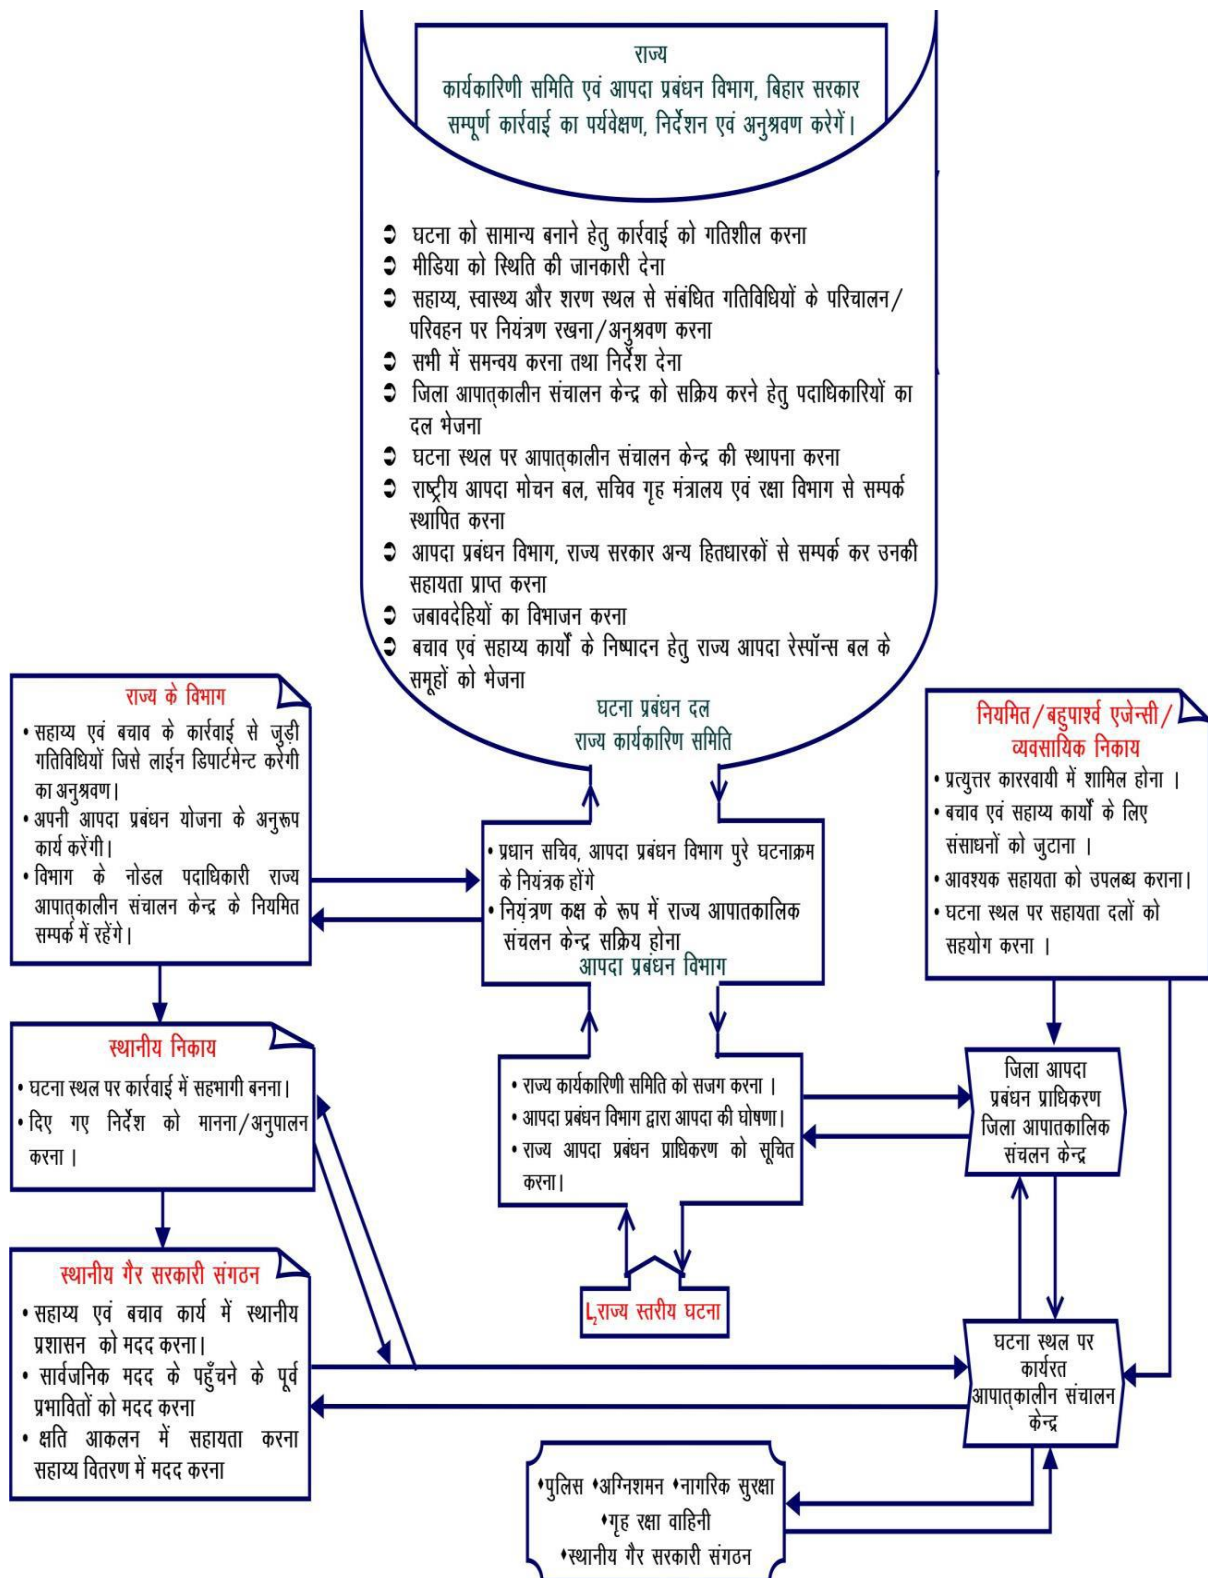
राज्य
कार्यकारिणी समिति एवं आपदा प्रबंधन विभाग, बिहार सरकार
सम्पूर्ण कार्रवाई का पर्यवेक्षण, निर्देशन एवं अनुश्रवण करेगें।

➲ घटना को सामान्य बनाने हेतु कार्रवाई को गतिशील करना
➲ मीडिया को स्थिति की जानकारी देना
➲ सहाय्य, स्वास्थ्य और शरण स्थल से संबंधित गतिविधियों के परिचालन/परिवहन पर नियंत्रण रखना/अनुश्रवण करना
➲ सभी में समन्वय करना तथा निर्देश देना
➲ जिला आपात्कालीन संचालन केन्द्र को सक्रिय करने हेतु पदाधिकारियों का दल भेजना
➲ घटना स्थल पर आपात्कालीन संचालन केन्द्र की स्थापना करना
➲ राष्ट्रीय आपदा मोचन बल, सचिव गृह मंत्रालय एवं रक्षा विभाग से सम्पर्क स्थापित करना
➲ आपदा प्रबंधन विभाग, राज्य सरकार अन्य हितधारकों से सम्पर्क कर उनकी सहायता प्राप्त करना
➲ जबावदेहियों का विभाजन करना
➲ बचाव एवं सहाय्य कार्यों के निष्पादन हेतु राज्य आपदा रेस्पॉन्स बल के समूहों को भेजना

घटना प्रबंधन दल
राज्य कार्यकारिण समिति

राज्य के विभाग
• सहाय्य एवं बचाव के कार्रवाई से जुड़ी गतिविधियों जिसे लाईन डिपार्टमेन्ट करेगी का अनुश्रवण।
• अपनी आपदा प्रबंधन योजना के अनुरूप कार्य करेंगी।
• विभाग के नोडल पदाधिकारी राज्य आपात्कालीन संचालन केन्द्र के नियमित सम्पर्क में रहेंगे।

• प्रधान सचिव, आपदा प्रबंधन विभाग पुरे घटनाक्रम के नियंत्रक होंगे
• नियंत्रण कक्ष के रूप में राज्य आपातकालिक संचलन केन्द्र सक्रिय होना
आपदा प्रबंधन विभाग

नियमित/बहुपार्श्व एजेन्सी/व्यवसायिक निकाय
• प्रत्युत्तर कारवायी में शामिल होना ।
• बचाव एवं सहाय्य कार्यों के लिए संसाधनों को जुटाना ।
• आवश्यक सहायता को उपलब्ध कराना।
• घटना स्थल पर सहायता दलों को सहयोग करना ।

स्थानीय निकाय
• घटना स्थल पर कार्रवाई में सहभागी बनना।
• दिए गए निर्देश को मानना/अनुपालन करना ।

• राज्य कार्यकारिणी समिति को सजग करना ।
• आपदा प्रबंधन विभाग द्वारा आपदा की घोषणा।
• राज्य आपदा प्रबंधन प्राधिकरण को सूचित करना।

जिला आपदा प्रबंधन प्राधिकरण जिला आपातकालिक संचलन केन्द्र

स्थानीय गैर सरकारी संगठन
• सहाय्य एवं बचाव कार्य में स्थानीय प्रशासन को मदद करना।
• सार्वजनिक मदद के पहुँचने के पूर्व प्रभावितों को मदद करना
• क्षति आकलन में सहायता करना सहाय्य वितरण में मदद करना

राज्य स्तरीय घटना

घटना स्थल पर कार्यरत आपात्कालीन संचालन केन्द्र

•पुलिस •अग्निशमन •नागरिक सुरक्षा
•गृह रक्षा वाहिनी
•स्थानीय गैर सरकारी संगठन